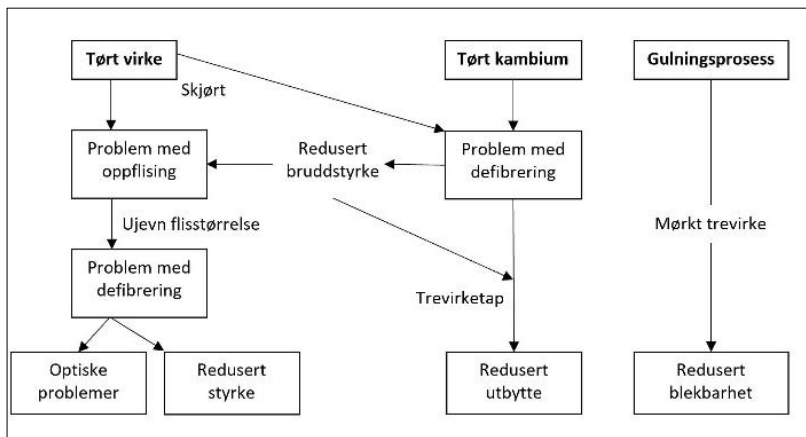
Tørt virke

Tørt kambium

Gulningsprosess

Skjørt

Problem med oppflising

Redusert bruddstyrke

Problem med defibrering

Ujevn flisstørrelse

Mørkt trevirke

Problem med defibrering

Trevirketap

Optiske problemer

Redusert styrke

Redusert utbytte

Redusert blekbarhet